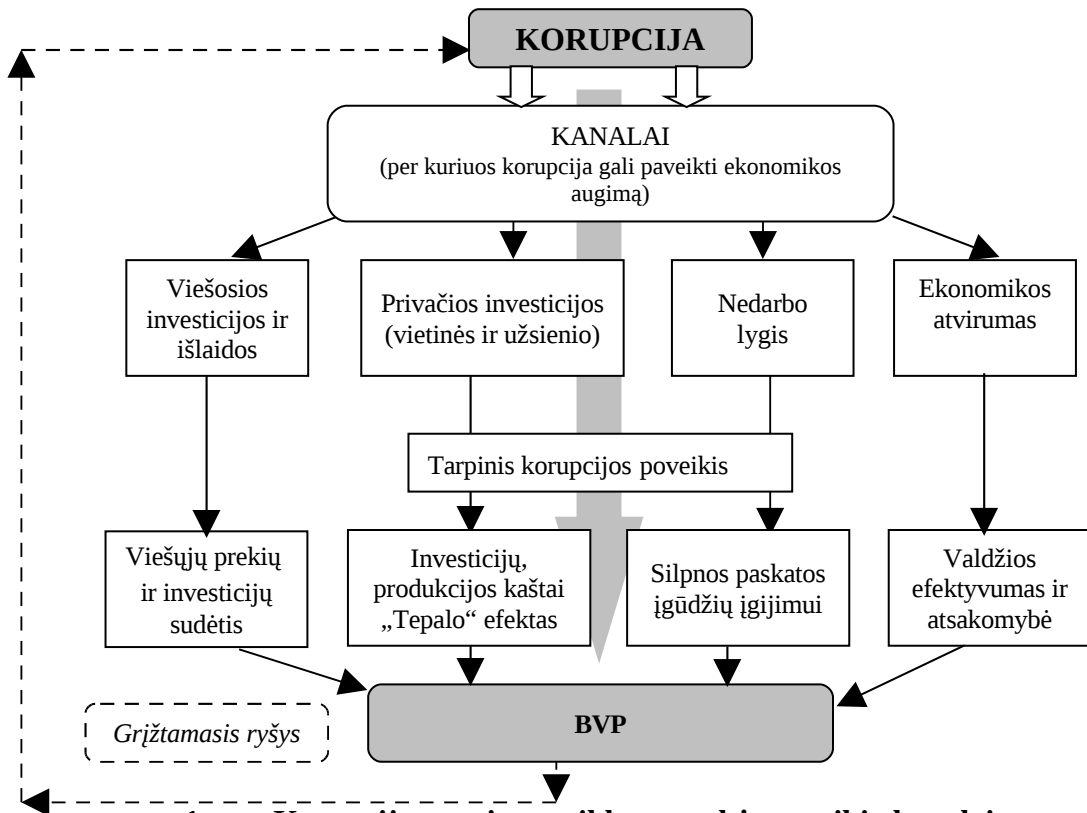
KORUPCIJA

KANALAI
(per kuriuos korupcija gali paveikti ekonomikos augimą)

Viešosios investicijos ir išlaidos

Privačios investicijos (vietinės ir užsienio)

Nedarbo lygis

Ekonomikos atvirumas

Tarpinis korupcijos poveikis

Viešųjų prekių ir investicijų sudėtis

Investicijų, produkcijos kaštai „Tepalo“ efektas

Silpnos paskatos įgūdžių įgijimui

Valdžios efektyvumas ir atsakomybė

Grįžtamasis ryšys

BVP

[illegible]